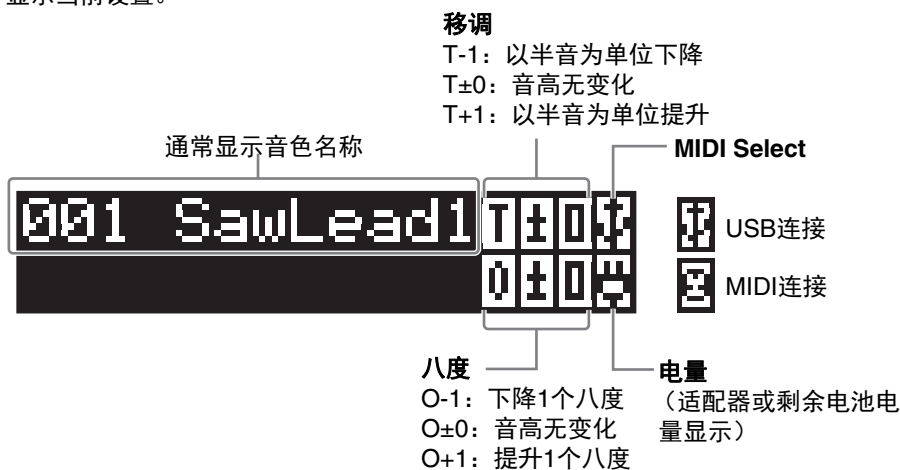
显示当前设置。

移调
T-1：以半音为单位下降
T±0：音高无变化
T+1：以半音为单位提升

通常显示音色名称

MIDI Select

001 SawLead1 T±0
0±0

USB连接
MIDI连接

八度
O-1：下降1个八度
O±0：音高无变化
O+1：提升1个八度

电量
（适配器或剩余电池电量显示）